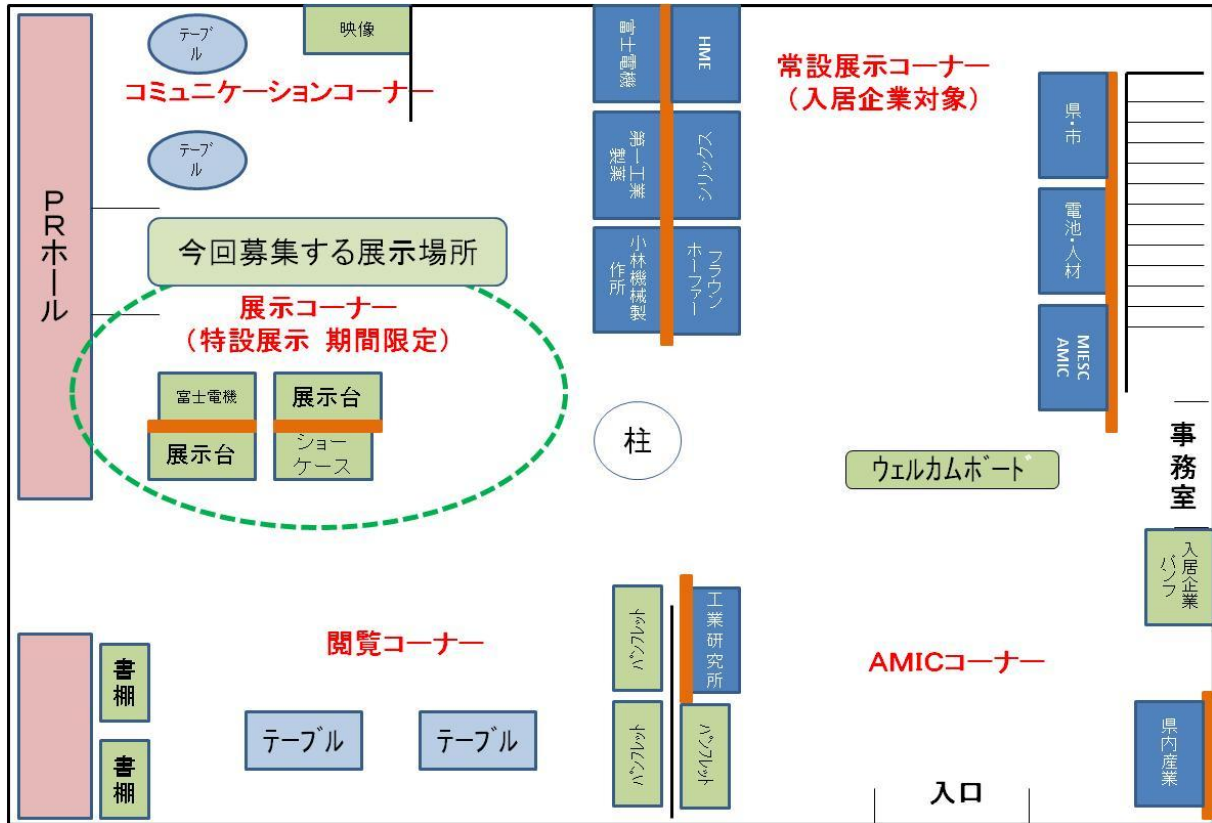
テーブル
映像
コミュニケーションコーナー
テーブル
PRホール
今回募集する展示場所
展示コーナー
（特設展示 期間限定）
富士電機
展示台
展示台
ショーケース
柱
富士電機
HME
第一工業製薬
シリックス
小林機械製作所
フラウンホーファー
常設展示コーナー
（入居企業対象）
県・市
電池・人材
MIESC AMIC
事務室
ウェルカムボード
入居企業パンフ
書棚
書棚
テーブル
テーブル
閲覧コーナー
パンフレット
パンフレット
パンフレット
工業研究所
AMICコーナー
県内産業
入口